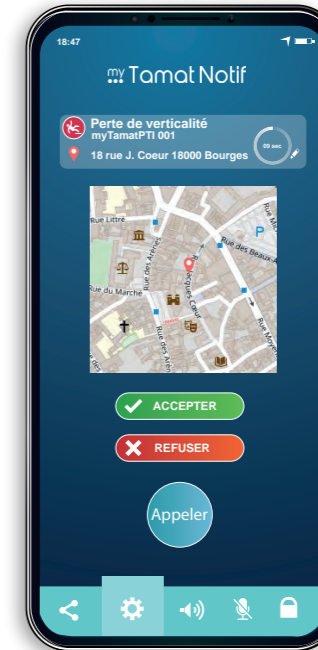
18:47

my Tamat Notif

Perte de verticalité
myTamatPTI 001
18 rue J. Coeur 18000 Bourges

09 sec

Rue Littré
Rue des Beaux-A
Rue des Arènes
Rue du Marche
Jacques Cœur
Rue Moyenne
Rue des Arènes

P

ACCEPTER

REFUSER

Appeler